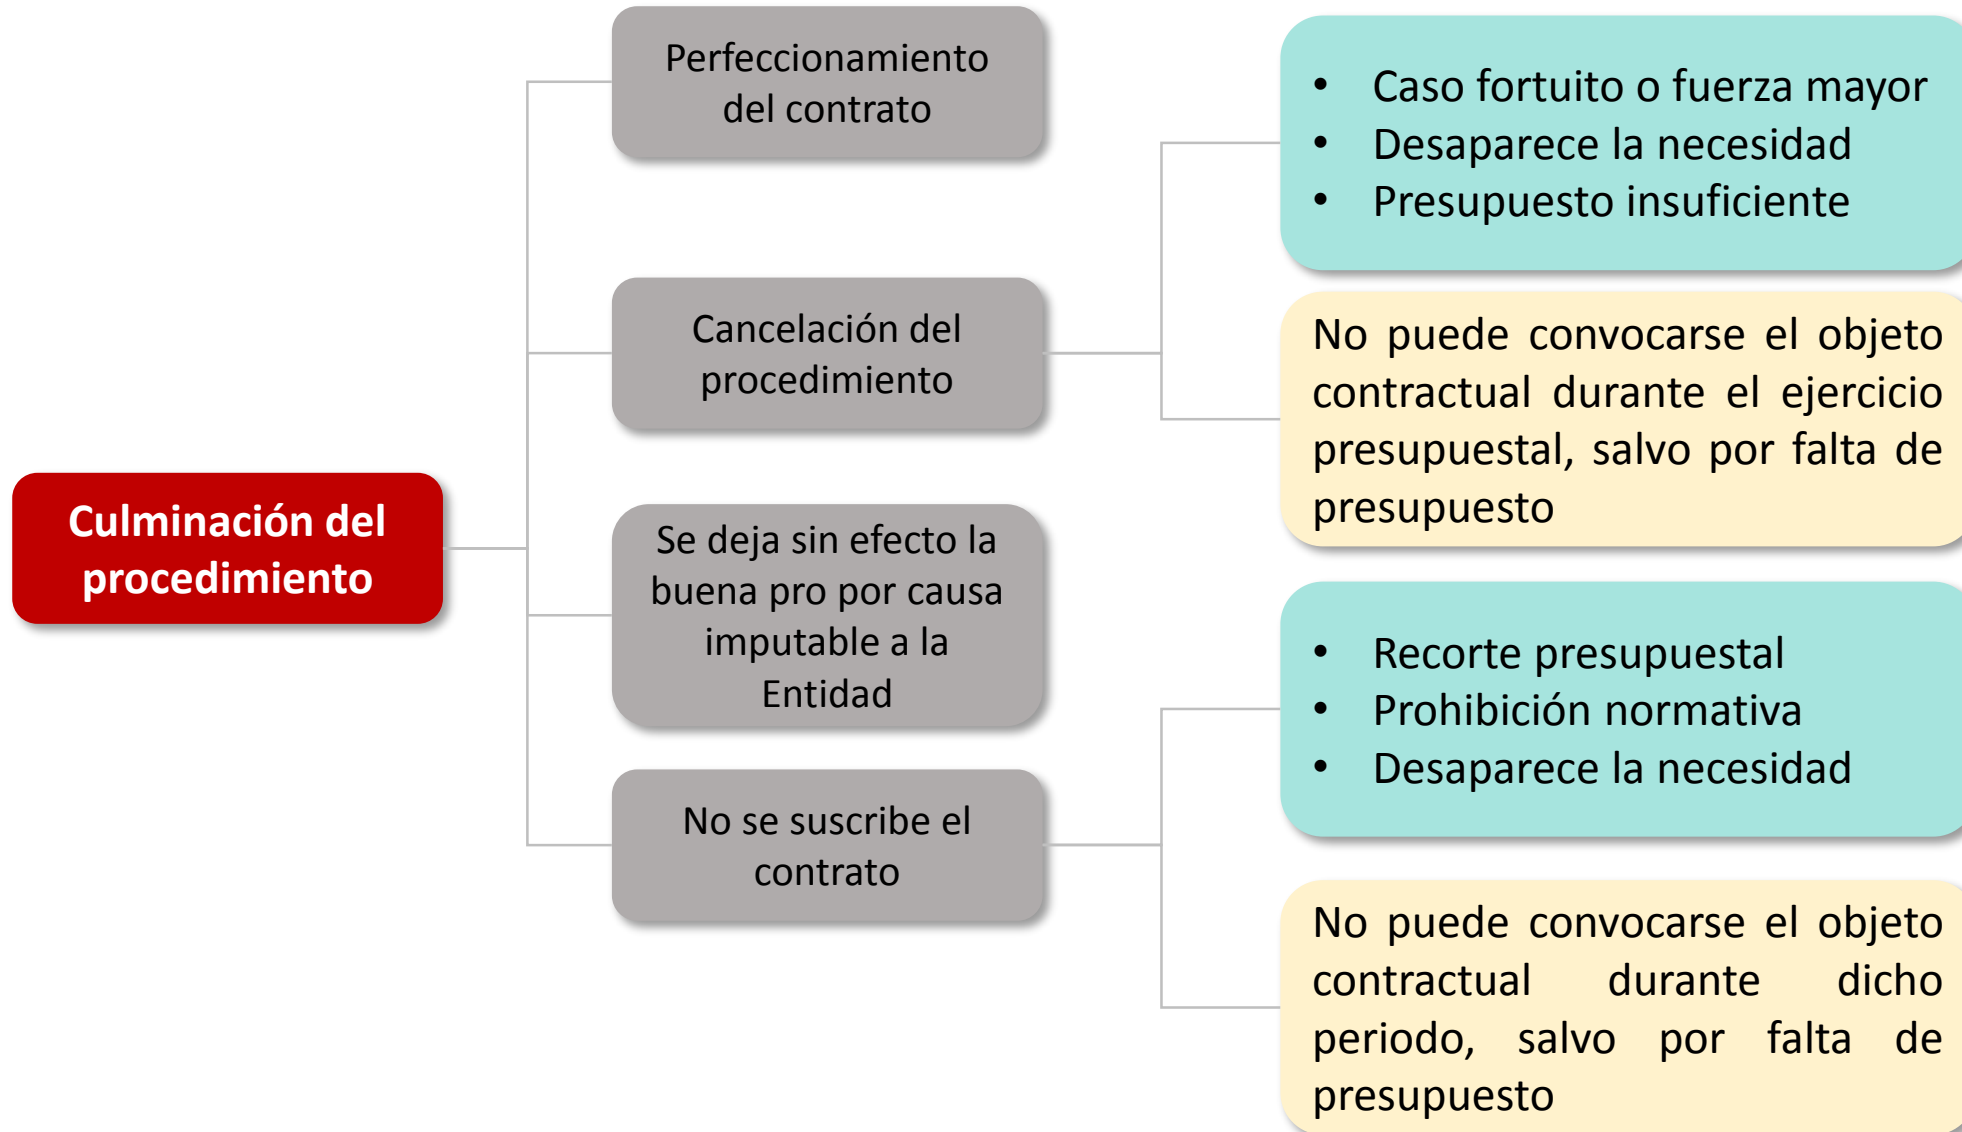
Culminación del procedimiento

Perfeccionamiento del contrato

Cancelación del procedimiento

Se deja sin efecto la buena pro por causa imputable a la Entidad

No se suscribe el contrato

• Caso fortuito o fuerza mayor
• Desaparece la necesidad
• Presupuesto insuficiente

No puede convocarse el objeto contractual durante el ejercicio presupuestal, salvo por falta de presupuesto

• Recorte presupuestal
• Prohibición normativa
• Desaparece la necesidad

No puede convocarse el objeto contractual durante dicho periodo, salvo por falta de presupuesto